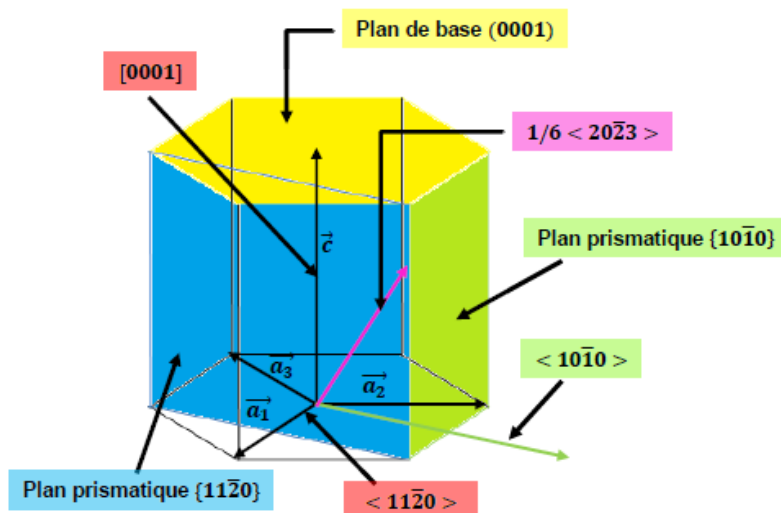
Plan de base (0001)

[0001]

$1/6 < 20\bar{2}3 >$

$\vec{c}$

Plan prismatique $\{10\bar{1}0\}$

$< 10\bar{1}0 >$

$\vec{a_3}$

$\vec{a_2}$

$\vec{a_1}$

Plan prismatique $\{11\bar{2}0\}$

$< 11\bar{2}0 >$